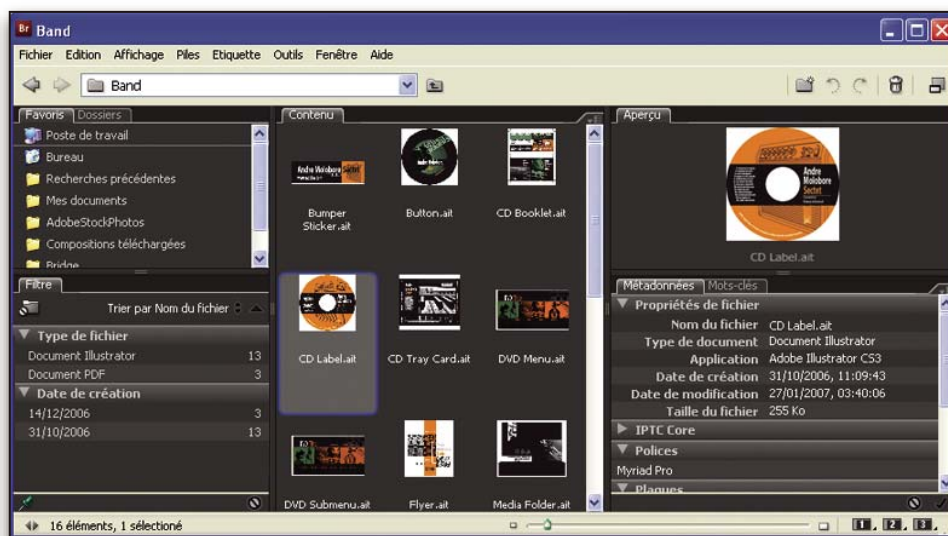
Br Band

Fichier Edition Affichage Piles Etiquette Outils Fenêtre Aide

Band

Favoris Dossiers

Poste de travail
Bureau
Recherches précédentes
Mes documents
AdobeStockPhotos
Compositions téléchargées
Bridge

Filtre

Trier par Nom du fichier

Type de fichier
Document Illustrator 13
Document PDF 3
Date de création
14/12/2006 3
31/10/2006 13

Contenu

Bumper Sticker.ait
Button.ait
CD Booklet.ait
CD Label.ait
CD Tray Card.ait
DVD Menu.ait
DVD Submenu.ait
Flyer.ait
Media Folder.ait

Aperçu

CD Label.ait

Métadonnées Mots-clés

Propriétés de fichier
Nom du fichier CD Label.ait
Type de document Document Illustrator
Application Adobe Illustrator CS3
Date de création 31/10/2006, 11:09:43
Date de modification 27/01/2007, 03:40:06
Taille du fichier 255 Ko
IPTC Core
Polices
Myriad Pro
Plaques

16 éléments, 1 sélectionné

1 2 3